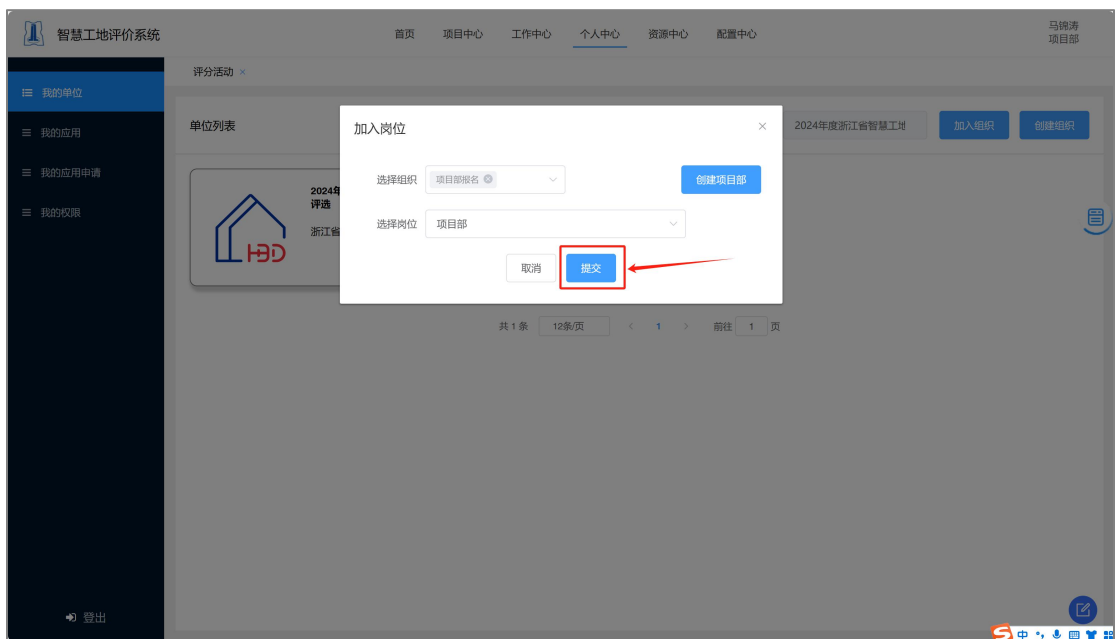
智慧工地评价系统

首页 项目中心 工作中心 个人中心 资源中心 配置中心

马锦涛
项目部

我的单位
我的应用
我的应用申请
我的权限

登出

评分活动 ×

单位列表

2024年度浙江省智慧工地

加入组织 创建组织

2024年
评选
浙江省

HBD

加入岗位 ×

选择组织 项目部报名

创建项目部

选择岗位 项目部

取消 提交

共 1 条 12条/页 < 1 > 前往 1 页

中